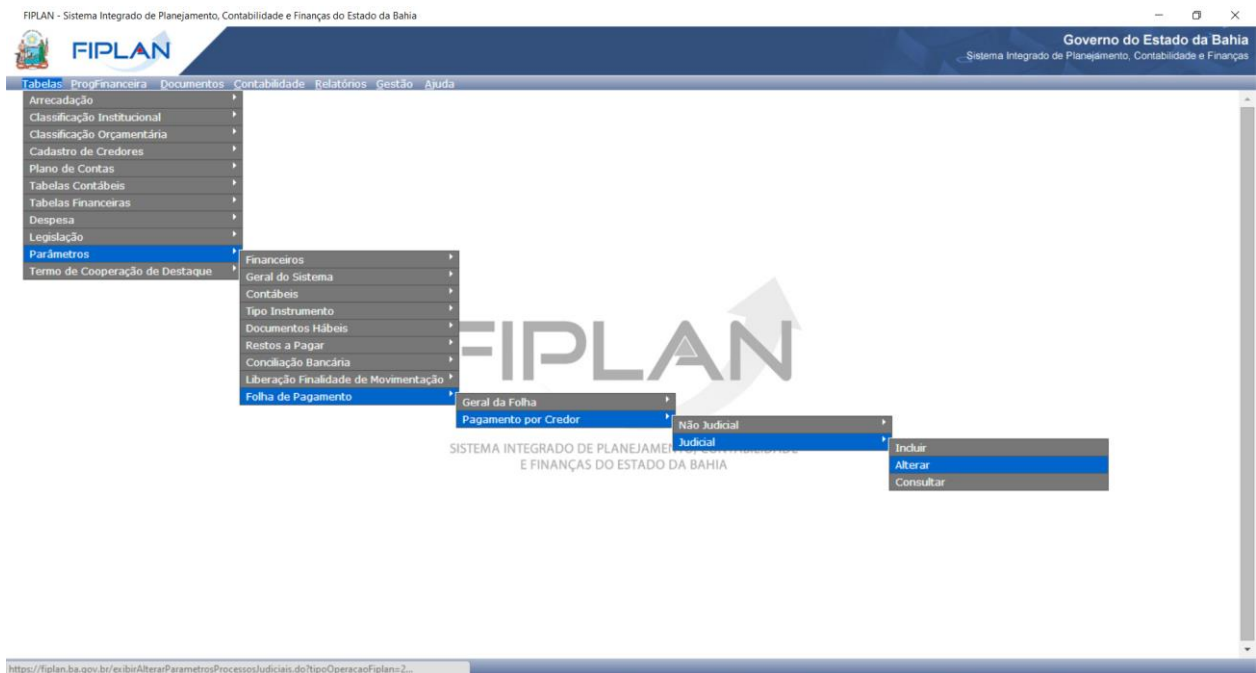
FIPLAN - Sistema Integrado de Planejamento, Contabilidade e Finanças do Estado da Bahia

FIPLAN

Governo do Estado da Bahia
Sistema Integrado de Planejamento, Contabilidade e Finanças

Tabelas ProgFinanceira Documentos Contabilidade Relatórios Gestão Ajuda

Arrecadação
Classificação Institucional
Classificação Orçamentária
Cadastro de Credores
Plano de Contas
Tabelas Contábeis
Tabelas Financeiras
Despesa
Legislação
Parâmetros
Termo de Cooperação de Destaque

Financeiros
Geral do Sistema
Contábeis
Tipo Instrumento
Documentos Hábeis
Restos a Pagar
Conciliação Bancária
Liberação Finalidade de Movimentação
Folha de Pagamento

Geral da Folha
Pagamento por Credor

Não Judicial
Judicial

Incluir
Alterar
Consultar

FIPLAN
SISTEMA INTEGRADO DE PLANEJAMEN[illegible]
E FINANÇAS DO ESTADO DA BAHIA

https://fiplan.ba.gov.br/exibirAlterarParametrosProcessosJudiciais.do?tipoOperacaoFiplan=2...